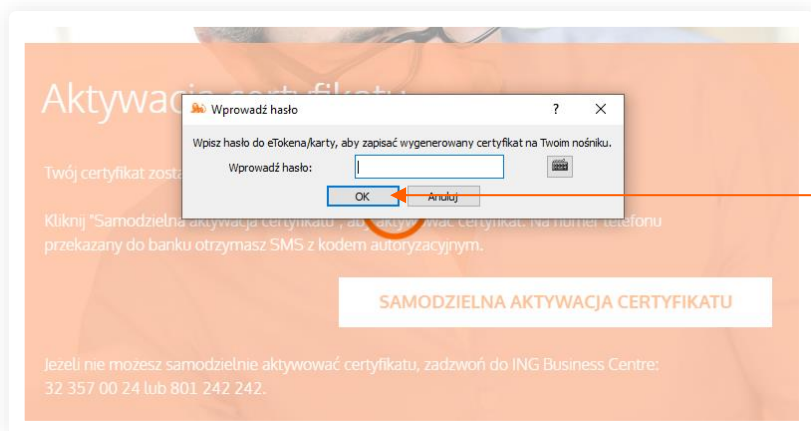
Aktywacja certyfikatu

Wprowadź hasło ? ✕

Wpisz hasło do eTokena/karty, aby zapisać wygenerowany certyfikat na Twoim nośniku.

Wprowadź hasło:

OK Anuluj

Twój certyfikat zosta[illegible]

Kliknij "Samodzielna aktywacja certyfikatu", aby aktywować certyfikat. Na numer telefonu przekazany do banku otrzymasz SMS z kodem autoryzacyjnym.

SAMODZIELNA AKTYWACJA CERTYFIKATU

Jeżeli nie możesz samodzielnie aktywować certyfikatu, zadzwoń do ING Business Centre: 32 357 00 24 lub 801 242 242.